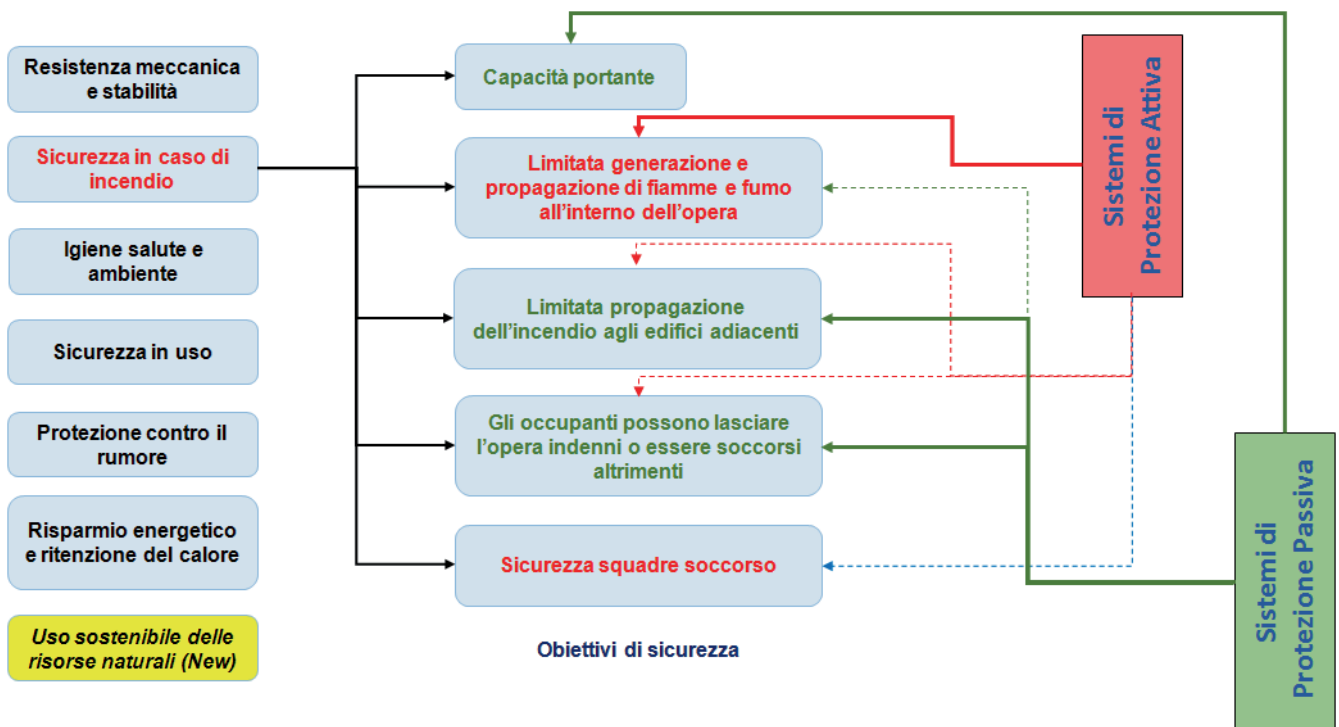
Resistenza meccanica e stabilità

Sicurezza in caso di incendio

Igiene salute e ambiente

Sicurezza in uso

Protezione contro il rumore

Risparmio energetico e ritenzione del calore

Uso sostenibile delle risorse naturali (New)

Capacità portante

Limitata generazione e propagazione di fiamme e fumo all'interno dell'opera

Limitata propagazione dell'incendio agli edifici adiacenti

Gli occupanti possono lasciare l'opera indenni o essere soccorsi altrimenti

Sicurezza squadre soccorso

Obiettivi di sicurezza

Sistemi di Protezione Attiva

Sistemi di Protezione Passiva